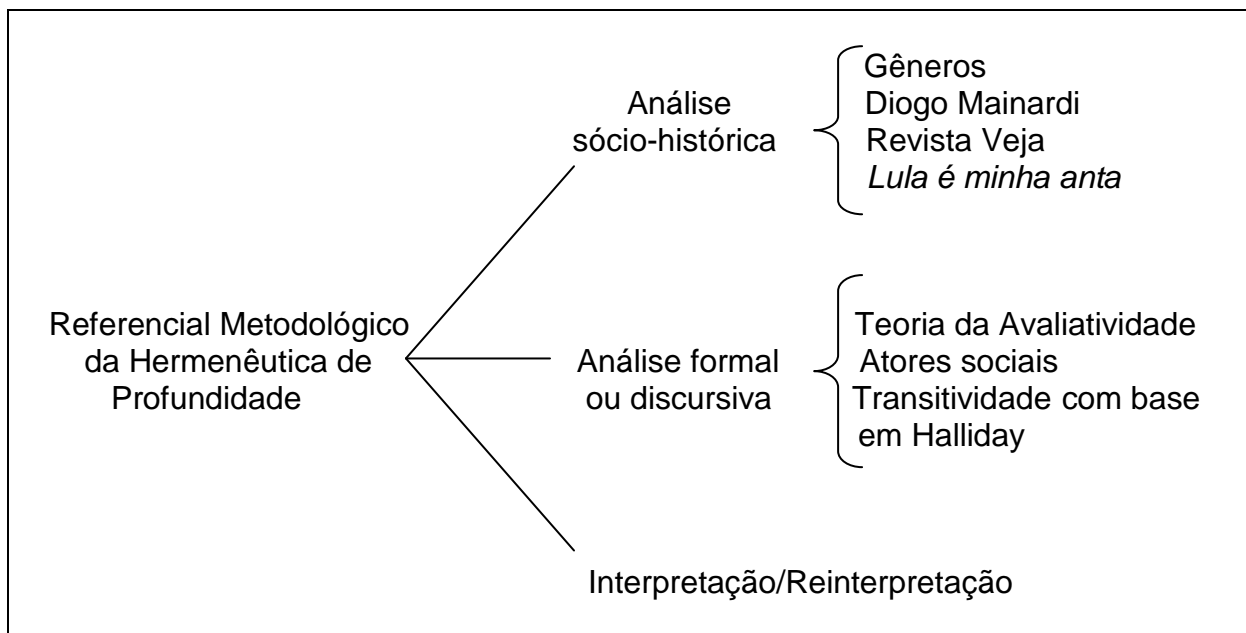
Referencial Metodológico da Hermenêutica de Profundidade

Análise sócio-histórica

Gêneros
Diogo Mainardi
Revista Veja
Lula é minha anta

Análise formal ou discursiva

Teoria da Avaliatividade
Atores sociais
Transitividade com base em Halliday

Interpretação/Reinterpretação